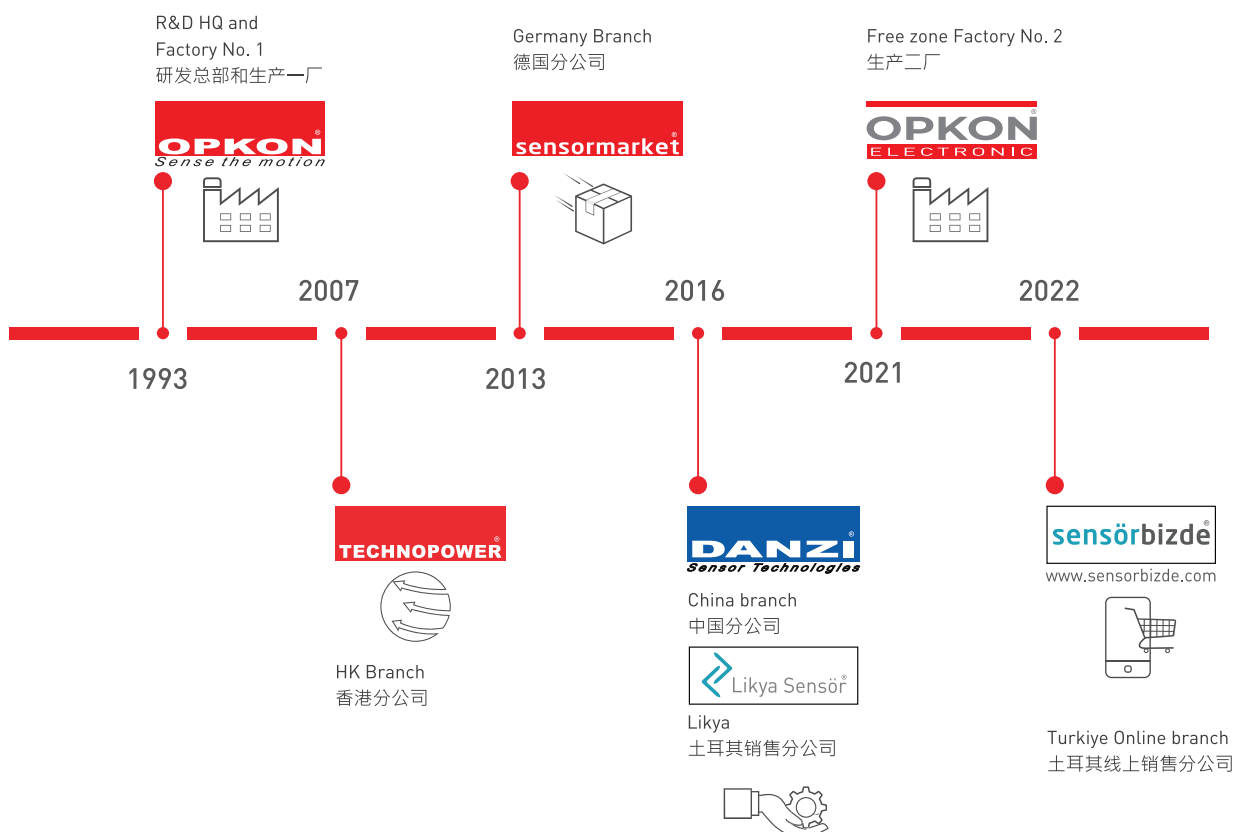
R&D HQ and Factory No. 1
研发总部和生产一厂

OPKON®
Sense the motion

Germany Branch
德国分公司

sensormarket®

Free zone Factory No. 2
生产二厂

OPKON®
ELECTRONIC

2007

2016

2022

1993

2013

2021

TECHNOPOWER®

HK Branch
香港分公司

DANZI®
Sensor Technologies

China branch
中国分公司

Likya Sensör®

Likya
土耳其销售分公司

sensörbizde®

www.sensorbizde.com

Turkiye Online branch
土耳其线上销售分公司